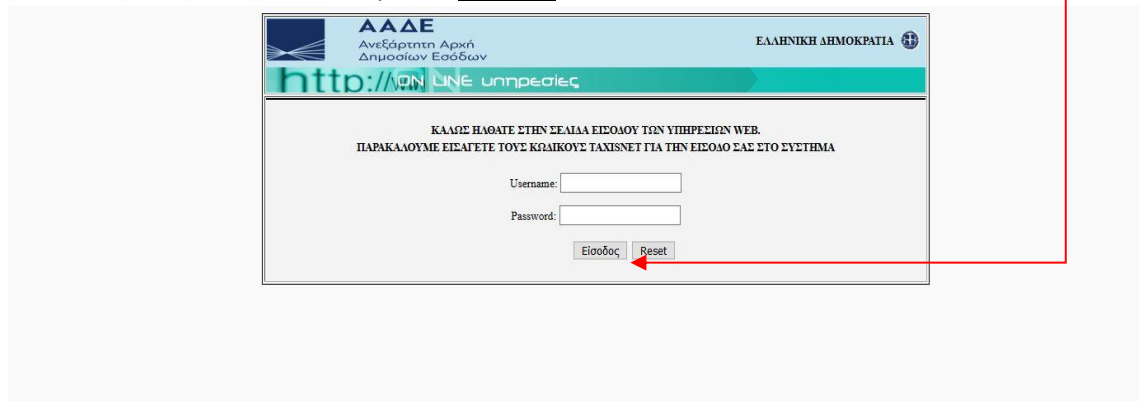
ΑΑΔΕ
Ανεξάρτητη Αρχή
Δημοσίων Εσόδων

ΕΛΛΗΝΙΚΗ ΔΗΜΟΚΡΑΤΙΑ

http://ON LINE υπηρεσίες

ΚΑΛΩΣ ΗΛΘΑΤΕ ΣΤΗΝ ΣΕΛΙΔΑ ΕΙΣΟΔΟΥ ΤΩΝ ΥΠΗΡΕΣΙΩΝ WEB.
ΠΑΡΑΚΑΛΟΥΜΕ ΕΙΣΑΓΕΤΕ ΤΟΥΣ ΚΩΔΙΚΟΥΣ TAXISNET ΓΙΑ ΤΗΝ ΕΙΣΟΔΟ ΣΑΣ ΣΤΟ ΣΥΣΤΗΜΑ

Username:

Password:

Είσοδος Reset